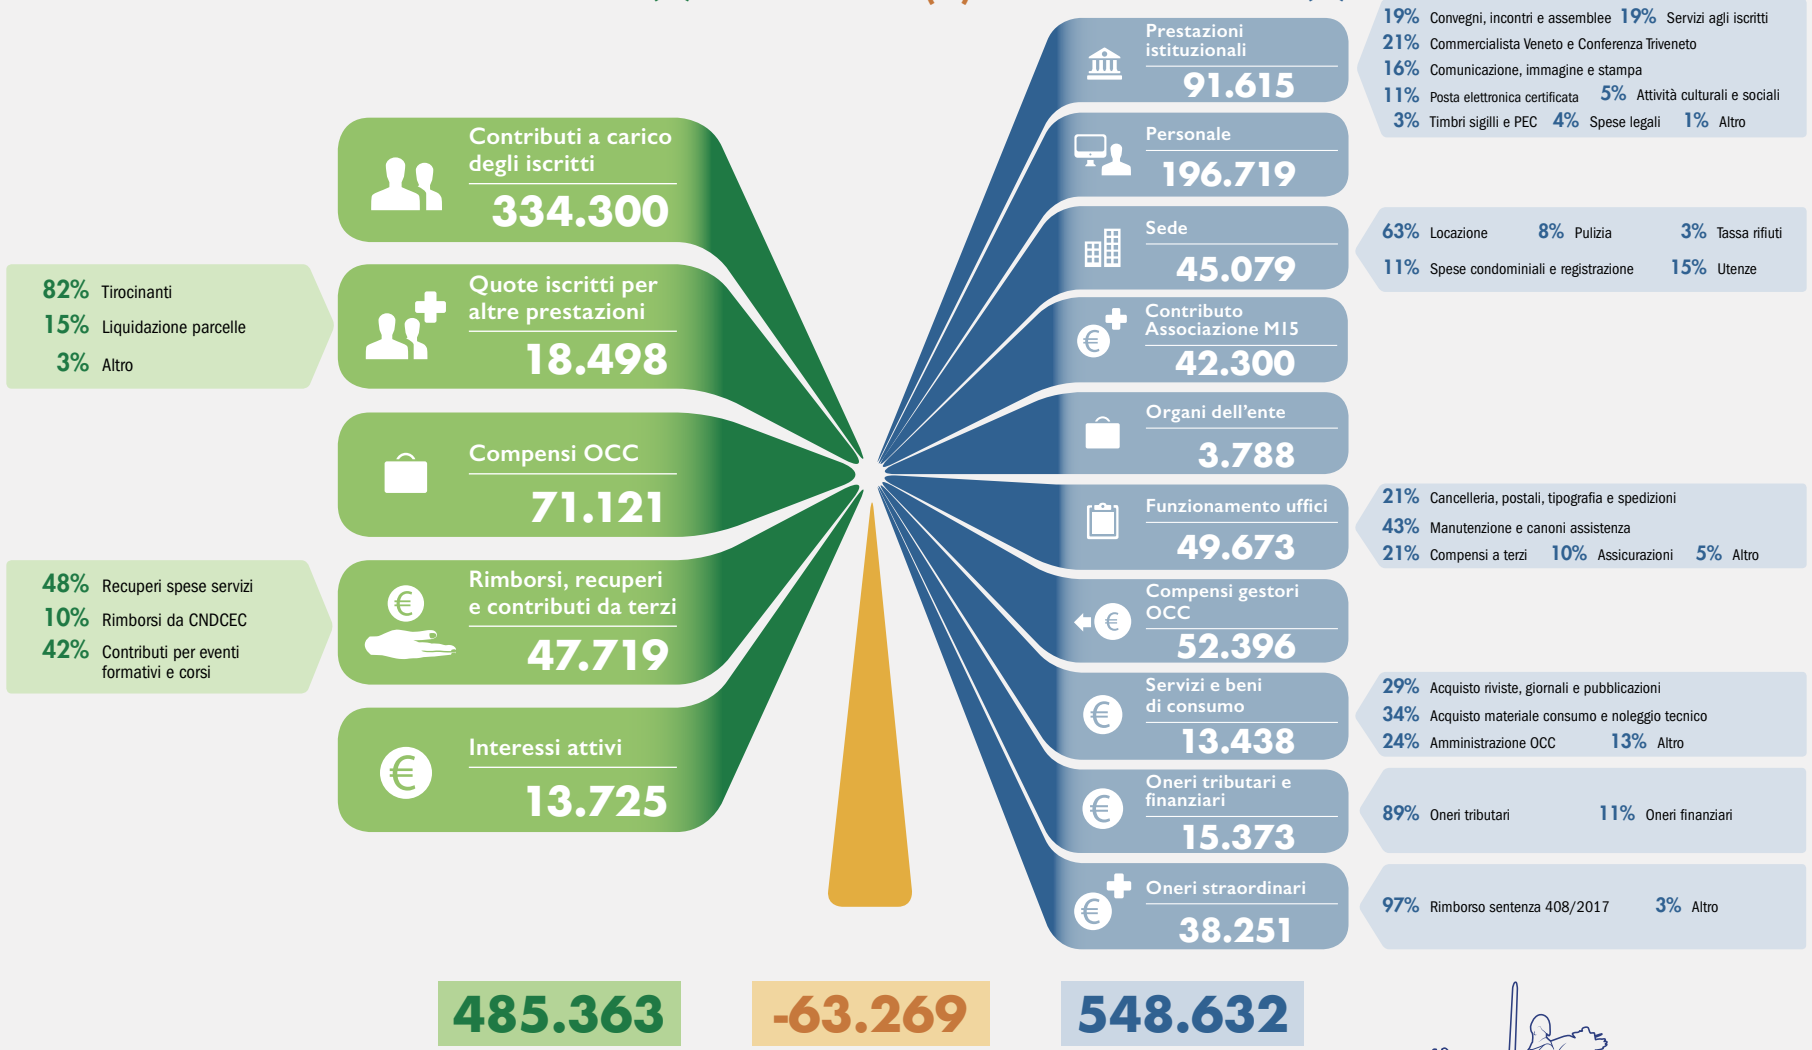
Contributi a carico degli iscritti
334.300

82% Tirocinanti
15% Liquidazione parcelle
3% Altro

Quote iscritti per altre prestazioni
18.498

Compensi OCC
71.121

48% Recuperi spese servizi
10% Rimborsi da CNDCEC
42% Contributi per eventi formativi e corsi

Rimborsi, recuperi e contributi da terzi
47.719

Interessi attivi
13.725

Prestazioni istituzionali
91.615

19% Convegni, incontri e assemblee 19% Servizi agli iscritti
21% Commercialista Veneto e Conferenza Triveneto
16% Comunicazione, immagine e stampa
11% Posta elettronica certificata 5% Attività culturali e sociali
3% Timbri sigilli e PEC 4% Spese legali 1% Altro

Personale
196.719

Sede
45.079

63% Locazione 8% Pulizia 3% Tassa rifiuti
11% Spese condominiali e registrazione 15% Utenze

Contributo Associazione M15
42.300

Organi dell'ente
3.788

Funzionamento uffici
49.673

21% Cancelleria, postali, tipografia e spedizioni
43% Manutenzione e canoni assistenza
21% Compensi a terzi 10% Assicurazioni 5% Altro

Compensi gestori OCC
52.396

Servizi e beni di consumo
13.438

29% Acquisto riviste, giornali e pubblicazioni
34% Acquisto materiale consumo e noleggio tecnico
24% Amministrazione OCC 13% Altro

Oneri tributari e finanziari
15.373

89% Oneri tributari 11% Oneri finanziari

Oneri straordinari
38.251

97% Rimborso sentenza 408/2017 3% Altro

485.363
-63.269
548.632